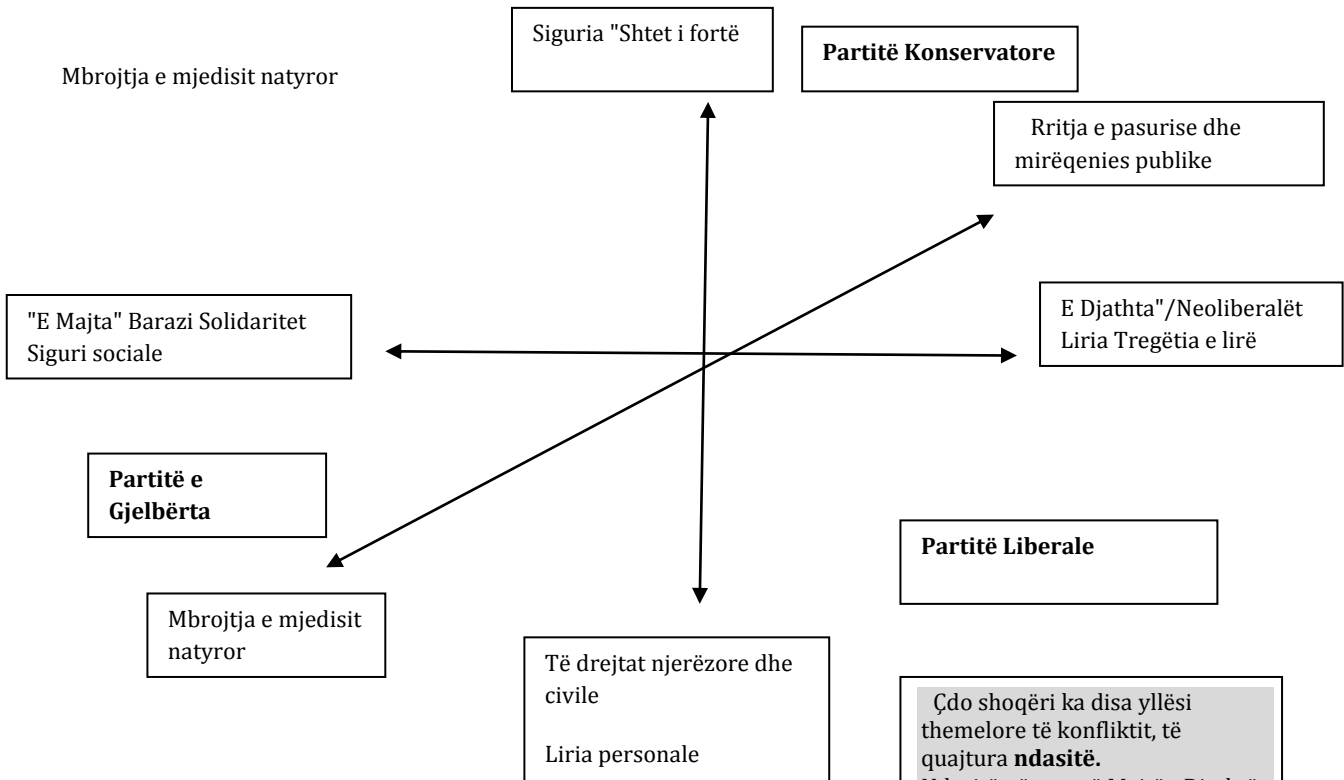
Mbrojtja e mjedisit natyror

Siguria "Shtet i fortë

Partitë Konservatore

Rritja e pasurise dhe mirëqenies publike

"E Majta" Barazi Solidaritet Siguri sociale

E Djathta"/Neoliberalët Liria Tregëtia e lirë

Partitë e Gjelbërta

Partitë Liberale

Mbrojtja e mjedisit natyror

Të drejtat njerëzore dhe civile

Liria personale

Çdo shoqëri ka disa yllësi themelore të konfliktit, të quajtura **ndasitë.**

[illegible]